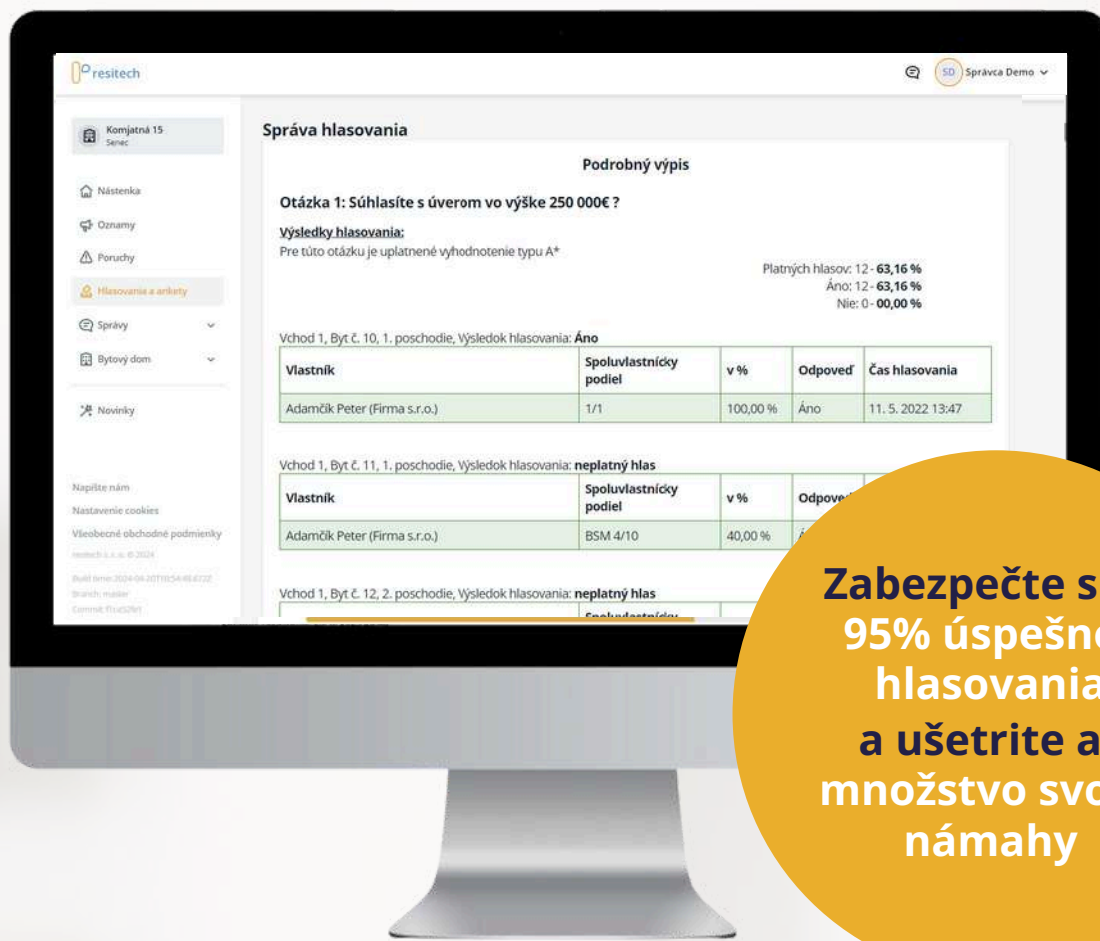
resitech

SD Správca Demo

Komjatná 15
Senec

Nástenka
Oznamy
Poruchy
Hlasovania a ankety
Správy
Bytový dom
Novinky

Napíšte nám
Nastavenie cookies
Všeobecné obchodné podmienky
resitech s.r.o. © 2024
Build time: 2024-04-20T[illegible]
Branch: master
Commit: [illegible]

Správa hlasovania

Podrobný výpis

Otázka 1: Súhlasíte s úverom vo výške 250 000€ ?

Výsledky hlasovania:
Pre túto otázku je uplatnené vyhodnotenie typu A*

Platných hlasov: 12 - 63,16 %
Áno: 12 - 63,16 %
Nie: 0 - 00,00 %

Vchod 1, Byt č. 10, 1. poschodie, Výsledok hlasovania: Áno

| Vlastník | Spoluvlastnícky podiel | v % | Odpoveď | Čas hlasovania |
|---|---|---|---|---|
| Adamčík Peter (Firma s.r.o.) | 1/1 | 100,00 % | Áno | 11. 5. 2022 13:47 |

Vchod 1, Byt č. 11, 1. poschodie, Výsledok hlasovania: neplatný hlas

| Vlastník | Spoluvlastnícky podiel | v % | Odpove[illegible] |
|---|---|---|---|
| Adamčík Peter (Firma s.r.o.) | BSM 4/10 | 40,00 % | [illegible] |

Vchod 1, Byt č. 12, 2. poschodie, Výsledok hlasovania: neplatný hlas

Zabezpečte s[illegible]
95% úspešn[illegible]
hlasovania
a ušetrite a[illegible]
množstvo svo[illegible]
námahy